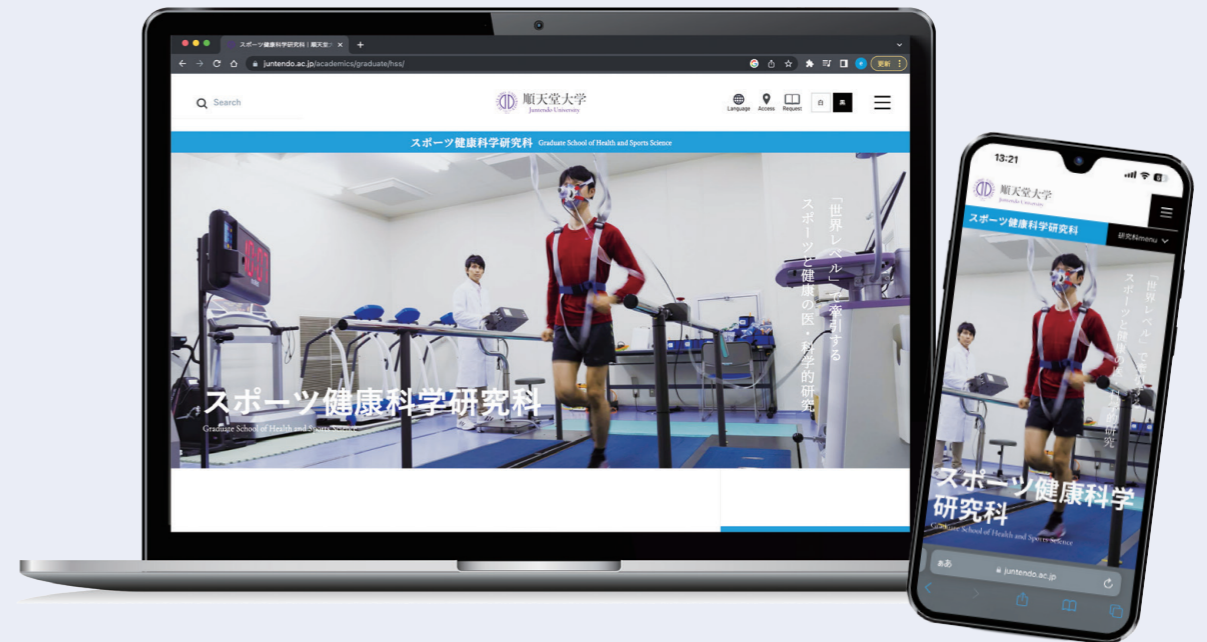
スポーツ健康科学研究科｜順天堂大学
juntendo.ac.jp/academics/graduate/hss/
更新

Search
順天堂大学
Juntendo University
Language Access Request 白 黒

スポーツ健康科学研究科 Graduate School of Health and Sports Science

「世界レベル」で牽引する
スポーツと健康の医・科学的研究

スポーツ健康科学研究科
Graduate School of Health and Sports Science

13:21
順天堂大学
Juntendo University
スポーツ健康科学研究科
研究科menu

「世界レベル」で牽引する
スポーツと健康の医・科学的研究

スポーツ健康科学研究科
Graduate School of Health and Sports Science

ああ juntendo.ac.jp